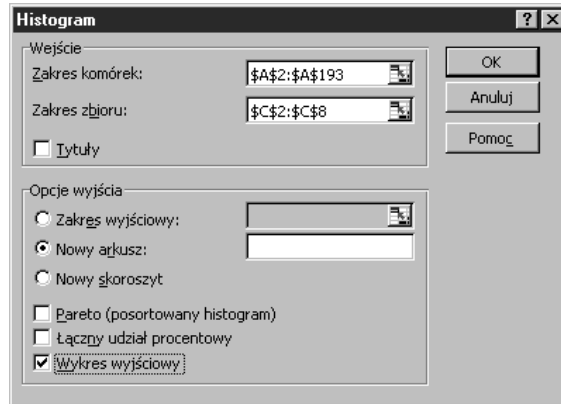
Histogram

? X

Wejście

Zakres komórek: $A$2:$A$193

Zakres zbioru: $C$2:$C$8

Tytuły

OK

Anuluj

Pomoc

Opcje wyjścia

Zakres wyjściowy:

Nowy arkusz:

Nowy skoroszyt

Pareto (posortowany histogram)

Łączny udział procentowy

Wykres wyjściowy